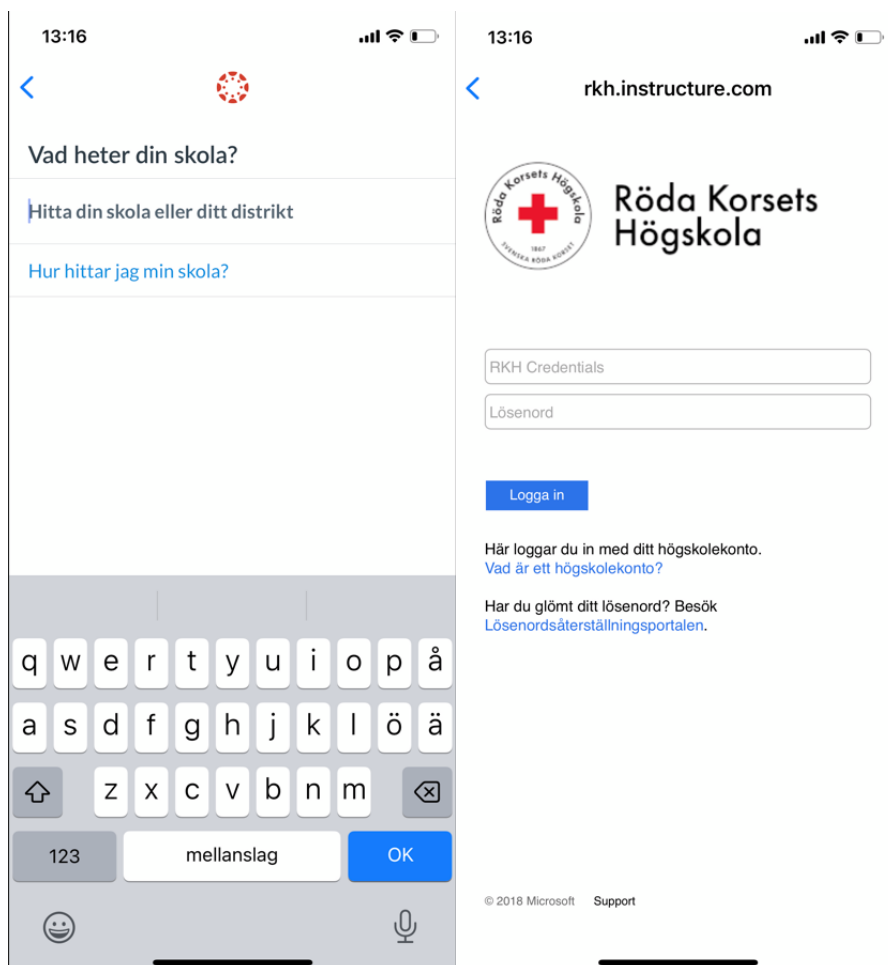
13:16

Vad heter din skola?

Hitta din skola eller ditt distrikt

Hur hittar jag min skola?

q w e r t y u i o p å
a s d f g h j k l ö ä
z x c v b n m
123 mellanslag OK

13:16

rkh.instructure.com

Röda Korsets Högskola 1867 Svenska Röda Korset

Röda Korsets Högskola

RKH Credentials

Lösenord

Logga in

Här loggar du in med ditt högskolekonto.
Vad är ett högskolekonto?

Har du glömt ditt lösenord? Besök Lösenordsåterställningsportalen.

© 2018 Microsoft Support